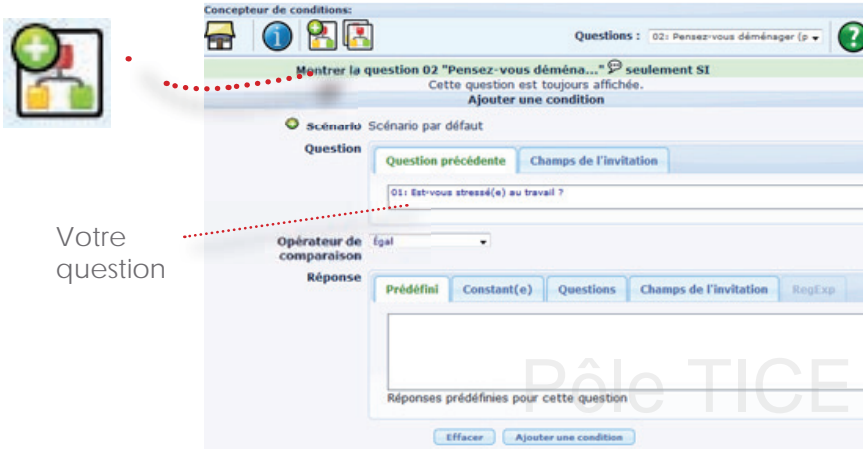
Concepteur de conditions:

Questions : 02: Pensez-vous déménager (p

Montrer la question 02 "Pensez-vous déména..." seulement SI

Cette question est toujours affichée.

Ajouter une condition

Scénario Scénario par défaut

Question

Question précédente | Champs de l'invitation

01: Est-vous stressé(e) au travail ?

Votre question

Opérateur de comparaison Égal

Réponse

Prédéfini | Constant(e) | Questions | Champs de l'invitation | RegExp

Réponses prédéfinies pour cette question

Pôle TICE

Effacer | Ajouter une condition